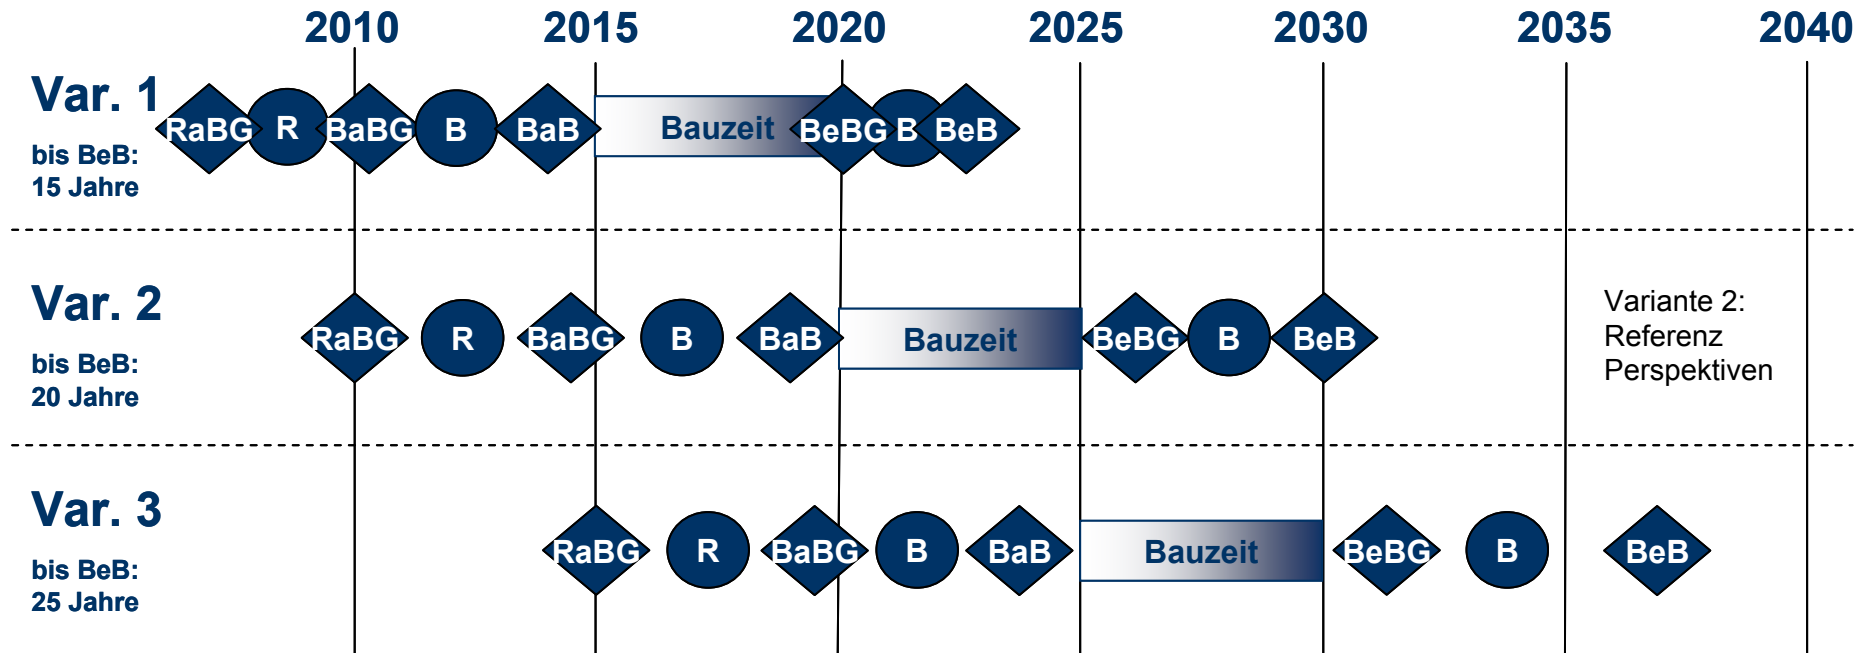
2010 2015 2020 2025 2030 2035 2040

Var. 1

bis BeB: 15 Jahre

RaBG R BaBG B BaB Bauzeit BeBG B BeB

Var. 2

bis BeB: 20 Jahre

RaBG R BaBG B BaB Bauzeit BeBG B BeB

Variante 2: Referenz Perspektiven

Var. 3

bis BeB: 25 Jahre

RaBG R BaBG B BaB Bauzeit BeBG B BeB